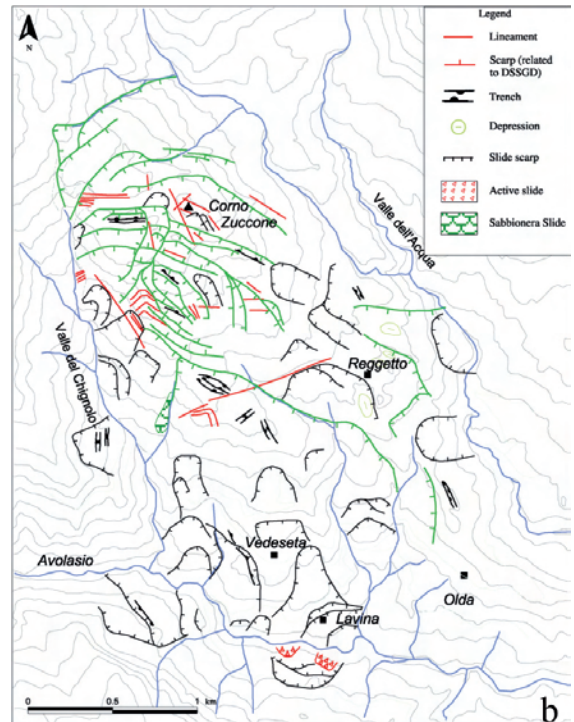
N

Legend

Lineament

Scarp (related to DSSGD)

Trench

Depression

Slide scarp

Active slide

Sabbionera Slide

Corno Zuccone

Valle dell'Acqua

Valle del Chignolo

Reggetto

Vedeseta

Avolasio

Olda

Lavina

0

0.5

1 km

b